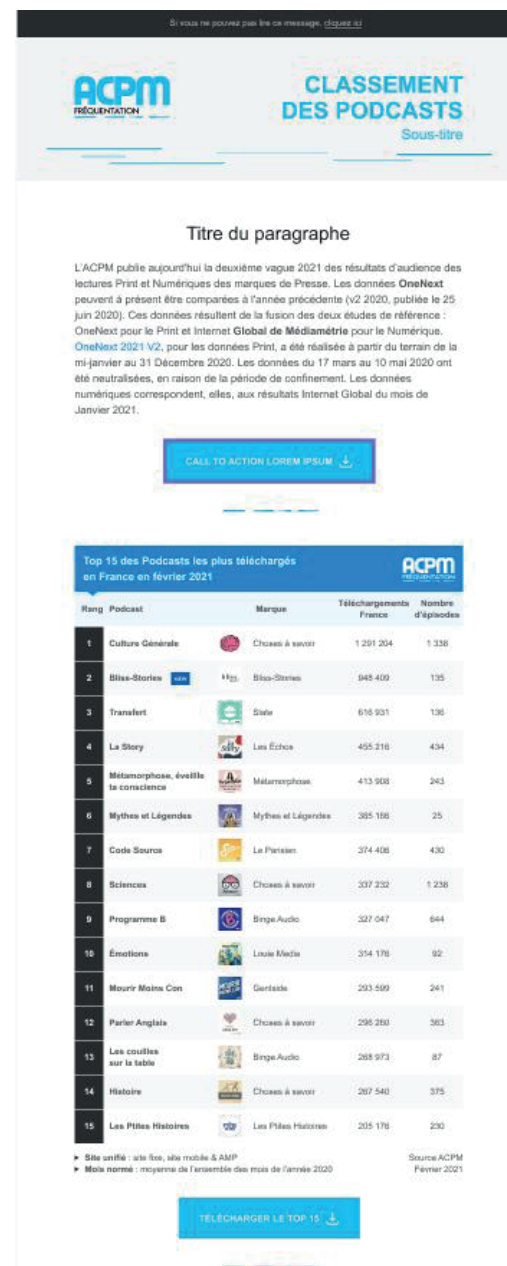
Si vous ne pouvez pas lire ce message, cliquez ici

ACPM FRÉQUENTATION

CLASSEMENT DES PODCASTS
Sous-titre

Titre du paragraphe

L'ACPM publie aujourd'hui la deuxième vague 2021 des résultats d'audience des lectures Print et Numériques des marques de Presse. Les données **OneNext** peuvent à présent être comparées à l'année précédente (v2 2020, publiée le 25 juin 2020). Ces données résultent de la fusion des deux études de référence : OneNext pour le Print et Internet **Global de Médiamétrie** pour le Numérique. OneNext 2021 V2, pour les données Print, a été réalisée à partir du terrain de la mi-janvier au 31 Décembre 2020. Les données du 17 mars au 10 mai 2020 ont été neutralisées, en raison de la période de confinement. Les données numériques correspondent, elles, aux résultats Internet Global du mois de Janvier 2021.

CALL TO ACTION LOREM IPSUM

Top 15 des Podcasts les plus téléchargés en France en février 2021

ACPM FRÉQUENTATION

| Rang | Podcast | Marque | Téléchargements France | Nombre d'épisodes |
|---|---|---|---|---|
| 1 | Culture Générale | Choses à savoir | 1 291 204 | 1 338 |
| 2 | Bliss-Stories NEW | Bliss-Stories | 948 409 | 135 |
| 3 | Transfert | Slate | 616 931 | 136 |
| 4 | La Story | Les Echos | 455 216 | 434 |
| 5 | Métamorphose, éveiller ta conscience | Métamorphose | 413 908 | 243 |
| 6 | Mythes et Légendes | Mythes et Légendes | 385 156 | 25 |
| 7 | Code Source | Le Parisien | 374 406 | 430 |
| 8 | Sciences | Choses à savoir | 337 232 | 1 238 |
| 9 | Programme B | Binge Audio | 327 047 | 644 |
| 10 | Émotions | Louie Media | 314 176 | 92 |
| 11 | Mourir Moins Con | Gentside | 293 599 | 241 |
| 12 | Parler Anglais | Choses à savoir | 298 260 | 363 |
| 13 | Les couilles sur la table | Binge Audio | 268 973 | 87 |
| 14 | Histoire | Choses à savoir | 267 540 | 375 |
| 15 | Les Ptites Histoires | Les Ptites Histoires | 205 176 | 230 |

▸ **Site unifié** : site fixe, site mobile & AMP
▸ **Mois normé** : moyenne de l'ensemble des mois de l'année 2020

Source ACPM
Février 2021

TÉLÉCHARGER LE TOP 15